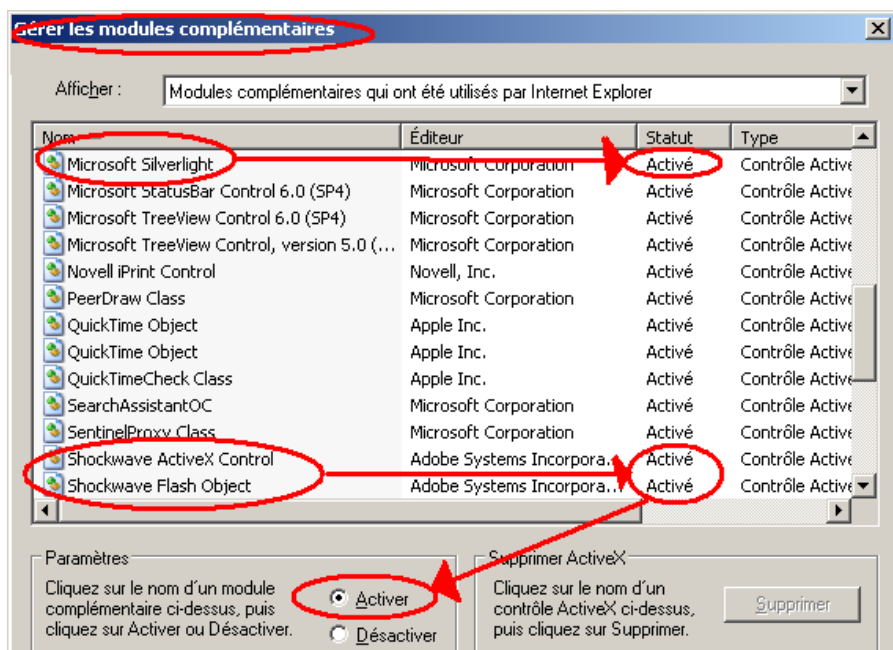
Gérer les modules complémentaires

Afficher : Modules complémentaires qui ont été utilisés par Internet Explorer

| Nom | Éditeur | Statut | Type |
|---|---|---|---|
| Microsoft Silverlight | Microsoft Corporation | Activé | Contrôle Active |
| Microsoft StatusBar Control 6.0 (SP4) | Microsoft Corporation | Activé | Contrôle Active |
| Microsoft TreeView Control 6.0 (SP4) | Microsoft Corporation | Activé | Contrôle Active |
| Microsoft TreeView Control, version 5.0 (... | Microsoft Corporation | Activé | Contrôle Active |
| Novell iPrint Control | Novell, Inc. | Activé | Contrôle Active |
| PeerDraw Class | Microsoft Corporation | Activé | Contrôle Active |
| QuickTime Object | Apple Inc. | Activé | Contrôle Active |
| QuickTime Object | Apple Inc. | Activé | Contrôle Active |
| QuickTimeCheck Class | Apple Inc. | Activé | Contrôle Active |
| SearchAssistantOC | Microsoft Corporation | Activé | Contrôle Active |
| SentinelProxy Class | Microsoft Corporation | Activé | Contrôle Active |
| Shockwave ActiveX Control | Adobe Systems Incorpora... | Activé | Contrôle Active |
| Shockwave Flash Object | Adobe Systems Incorpora... | Activé | Contrôle Active |

Paramètres
Cliquez sur le nom d'un module complémentaire ci-dessus, puis cliquez sur Activer ou Désactiver.
Activer
Désactiver

Supprimer ActiveX
Cliquez sur le nom d'un contrôle ActiveX ci-dessus, puis cliquez sur Supprimer.
Supprimer